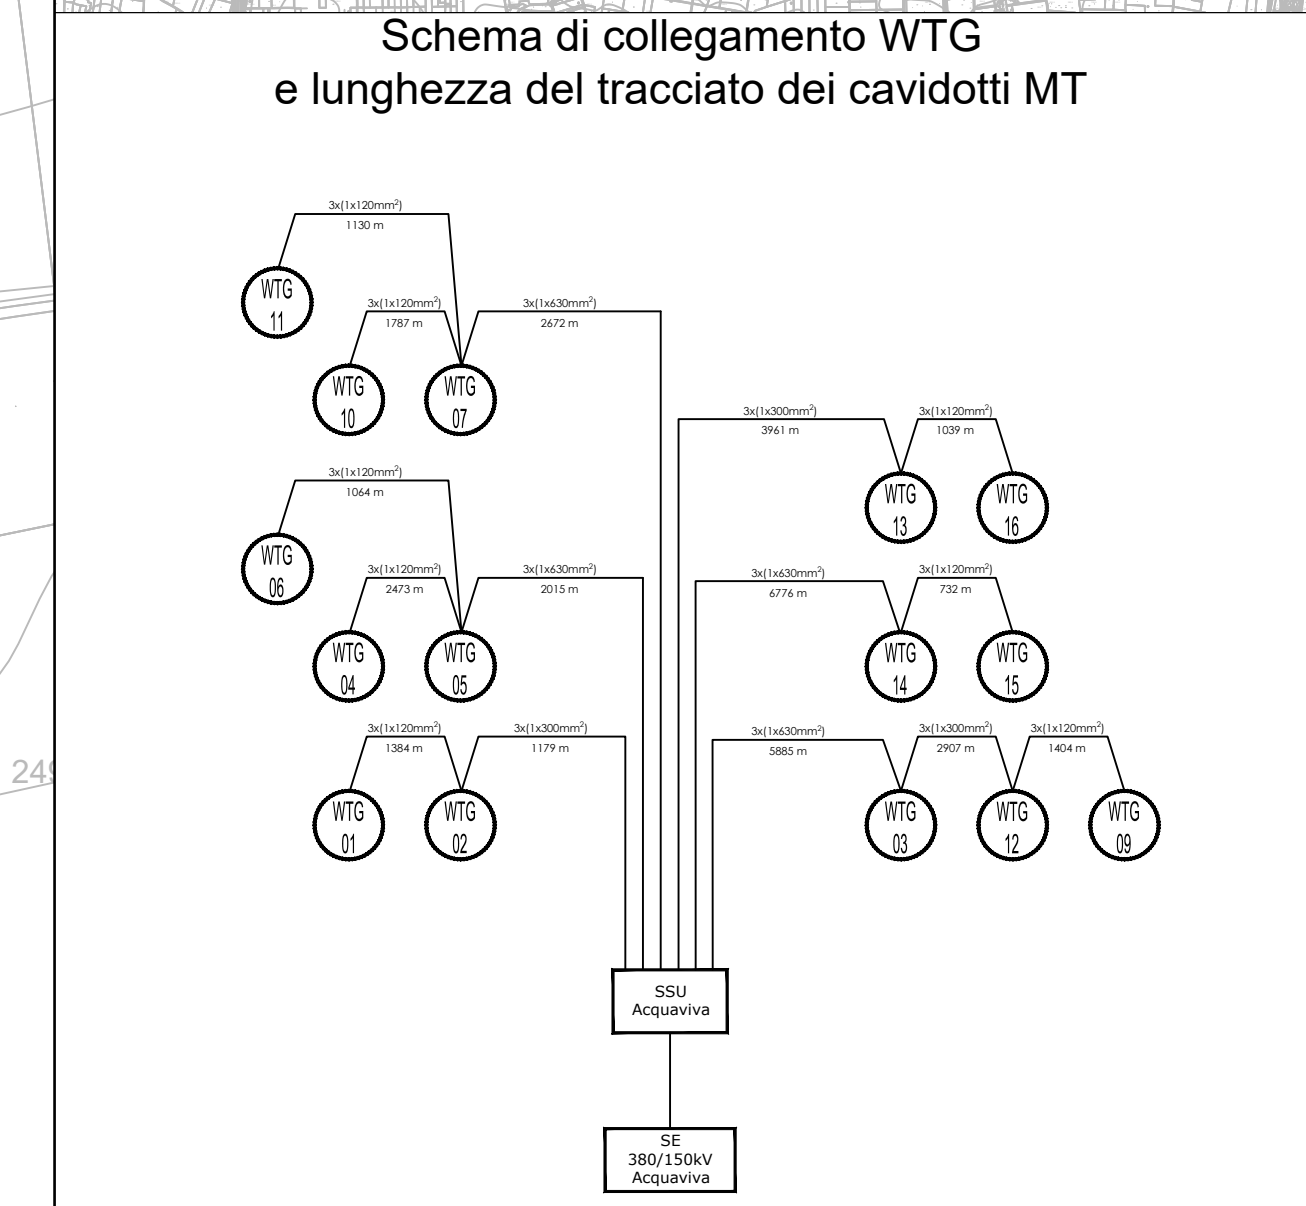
Schema di collegamento WTG
e lunghezza del tracciato dei cavidotti MT

3x(1x120mm$^2$)
1130 m

WTG 11

3x(1x120mm$^2$)
1787 m

3x(1x630mm$^2$)
2672 m

WTG 10

WTG 07

3x(1x300mm$^2$)
3961 m

3x(1x120mm$^2$)
1039 m

WTG 13

WTG 16

3x(1x120mm$^2$)
1064 m

WTG 06

3x(1x120mm$^2$)
2473 m

3x(1x630mm$^2$)
2015 m

3x(1x630mm$^2$)
6776 m

3x(1x120mm$^2$)
732 m

WTG 04

WTG 05

WTG 14

WTG 15

3x(1x120mm$^2$)
1384 m

3x(1x300mm$^2$)
1179 m

3x(1x630mm$^2$)
5885 m

3x(1x300mm$^2$)
2907 m

3x(1x120mm$^2$)
1404 m

24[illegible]

WTG 01

WTG 02

WTG 03

WTG 12

WTG 09

SSU
Acquaviva

SE
380/150kV
Acquaviva